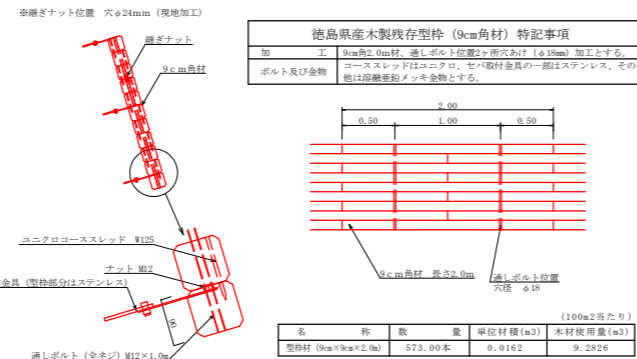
※継ぎナット位置　穴φ24mm（現地加工）

継ぎナット

9cm角材

ユニクロコーススレッド　W125

ナット M12

金具（型枠部分はステンレス）

通しボルト（全ネジ）M12×1.0m

徳島県産木製残存型枠（9cm角材）特記事項

| 加　　工 | 9cm角2.0m材、通しボルト位置2ヶ所穴あけ（φ18mm）加工とする。 |
|---|---|
| ボルト及び金物 | コーススレッドはユニクロ、セパ取付金具の一部はステンレス、その他は溶融亜鉛メッキ金物とする。 |

2.00

0.50　1.00　0.50

9cm角材　長さ2.0m

通しボルト位置
穴径　φ18

（100m2当たり）

| 名　　称 | 数　　量 | 単位材積(m3) | 木材使用量(m3) |
|---|---|---|---|
| 型枠材（9cm×9cm×2.0m） | 573.00本 | 0.0162 | 9.2826 |